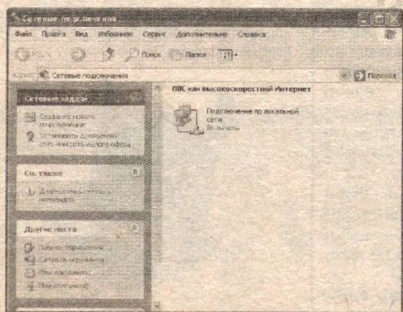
Сетевые подключения

Файл Правка Вид Избранное Сервис Дополнительно Справка

Поиск Папки

Адрес Сетевые подключения Переход

Сетевые задачи

Создание нового подключения

Установить домашнюю сеть или сеть малого офиса

См. также

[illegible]

Другие места

Панель управления

Сетевое окружение

Мои документы

Мой компьютер

ЛВС или высокоскоростной Интернет

Подключение по локальной сети

Включено